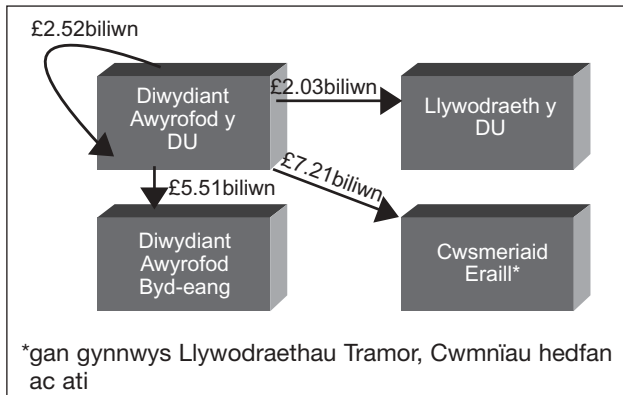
£2.52biliwn

Diwydiant Awyrofod y DU

£2.03biliwn

Llywodraeth y DU

£5.51biliwn

£7.21biliwn

Diwydiant Awyrofod Byd-eang

Cwsmeriaid Eraill*

*gan gynnwys Llywodraethau Tramor, Cwmnïau hedfan ac ati